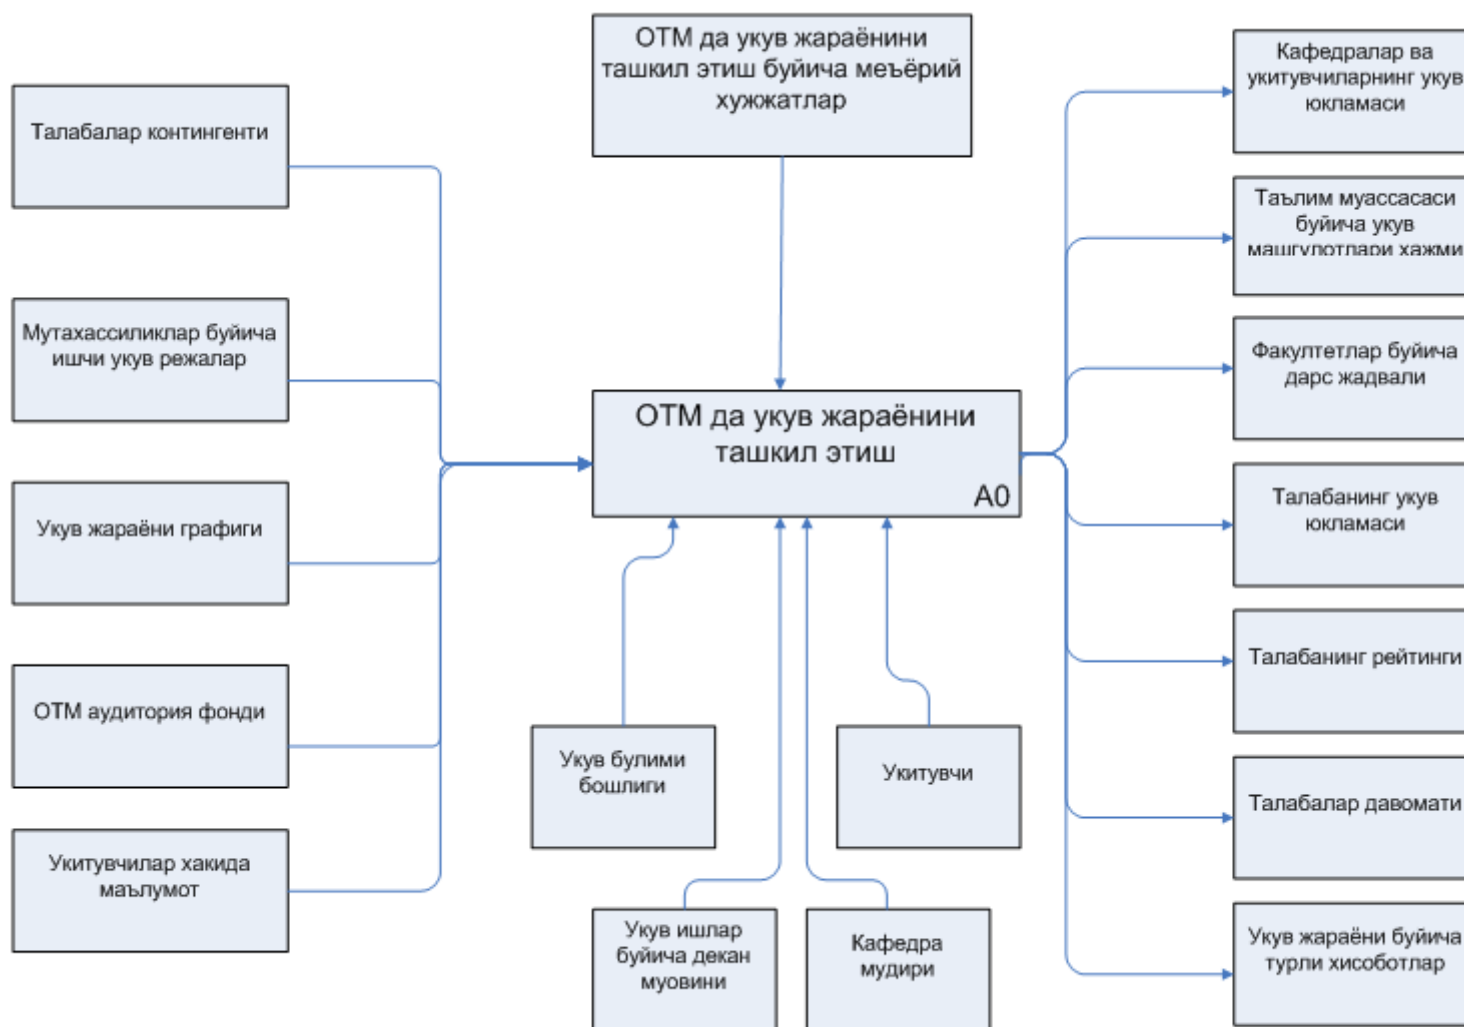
ОТМ да укув жараёнини ташкил этиш буйича меъёрий хужжатлар

Талабалар контингенти

Мутахассисликлар буйича ишчи укув режалар

Укув жараёни графиги

ОТМ аудитория фонди

Укитувчилар хакида маълумот

ОТМ да укув жараёнини ташкил этиш

A0

Укув булими бошлиги

Укитувчи

Укув ишлар буйича декан муовини

Кафедра мудири

Кафедралар ва укитувчиларнинг укув юкламаси

Таълим муассасаси буйича укув машгулотлари хажми

Факултетлар буйича дарс жадвали

Талабанинг укув юкламаси

Талабанинг рейтинги

Талабалар давомати

Укув жараёни буйича турли хисоботлар